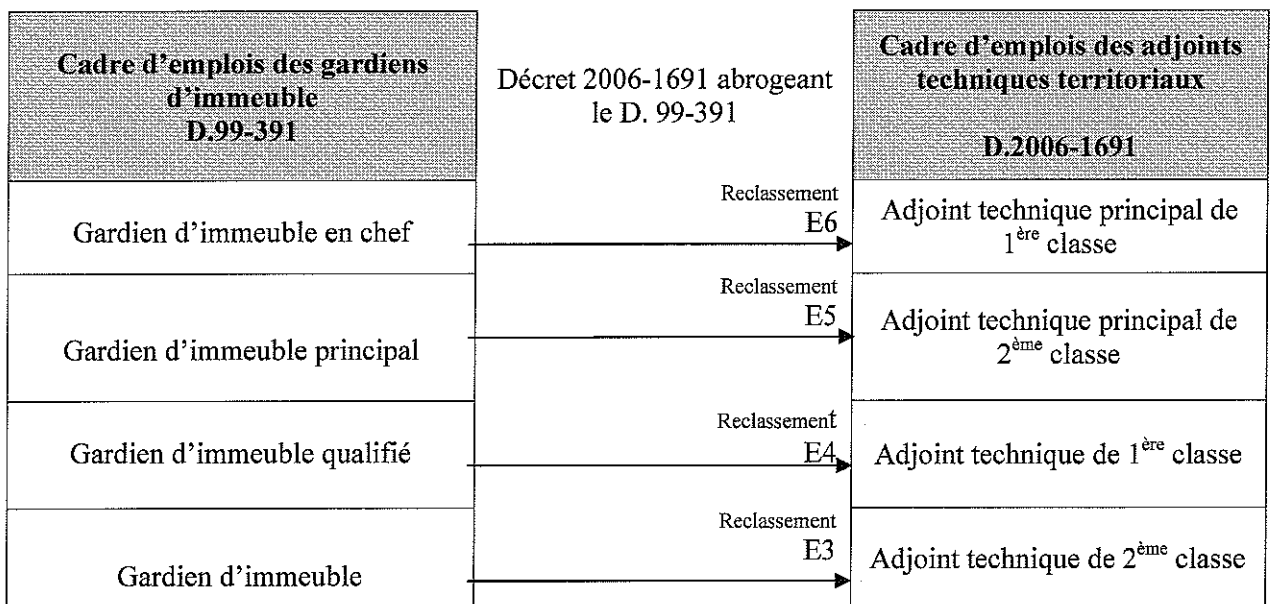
Cadre d'emplois des gardiens d'immeuble
D.99-391

Décret 2006-1691 abrogeant le D. 99-391

Cadre d'emplois des adjoints techniques territoriaux
D.2006-1691

| Cadre d'emplois des gardiens d'immeuble D.99-391 | Décret 2006-1691 abrogeant le D. 99-391 | Cadre d'emplois des adjoints techniques territoriaux D.2006-1691 |
|---|---|---|
| Gardien d'immeuble en chef | Reclassement E6 | Adjoint technique principal de 1$^{ère}$ classe |
| Gardien d'immeuble principal | Reclassement E5 | Adjoint technique principal de 2$^{ème}$ classe |
| Gardien d'immeuble qualifié | Reclassement E4 | Adjoint technique de 1$^{ère}$ classe |
| Gardien d'immeuble | Reclassement E3 | Adjoint technique de 2$^{ème}$ classe |